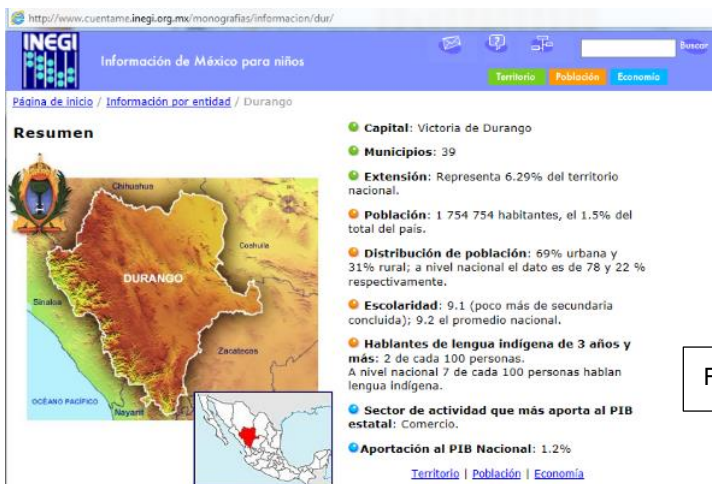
http://www.cuentame.inegi.org.mx/monografias/informacion/dur/

INEGI

Información de México para niños

Buscar

Territorio Población Economía

Página de inicio / Información por entidad / Durango

Resumen

Chihuahua

Coahuila

DURANGO

Sinaloa

Zacatecas

OCÉANO PACÍFICO

Nayarit

Capital: Victoria de Durango

Municipios: 39

Extensión: Representa 6.29% del territorio nacional.

Población: 1 754 754 habitantes, el 1.5% del total del país.

Distribución de población: 69% urbana y 31% rural; a nivel nacional el dato es de 78 y 22 % respectivamente.

Escolaridad: 9.1 (poco más de secundaria concluida); 9.2 el promedio nacional.

Hablantes de lengua indígena de 3 años y más: 2 de cada 100 personas. A nivel nacional 7 de cada 100 personas hablan lengua indígena.

Sector de actividad que más aporta al PIB estatal: Comercio.

Aportación al PIB Nacional: 1.2%

Territorio | Población | Economía

F